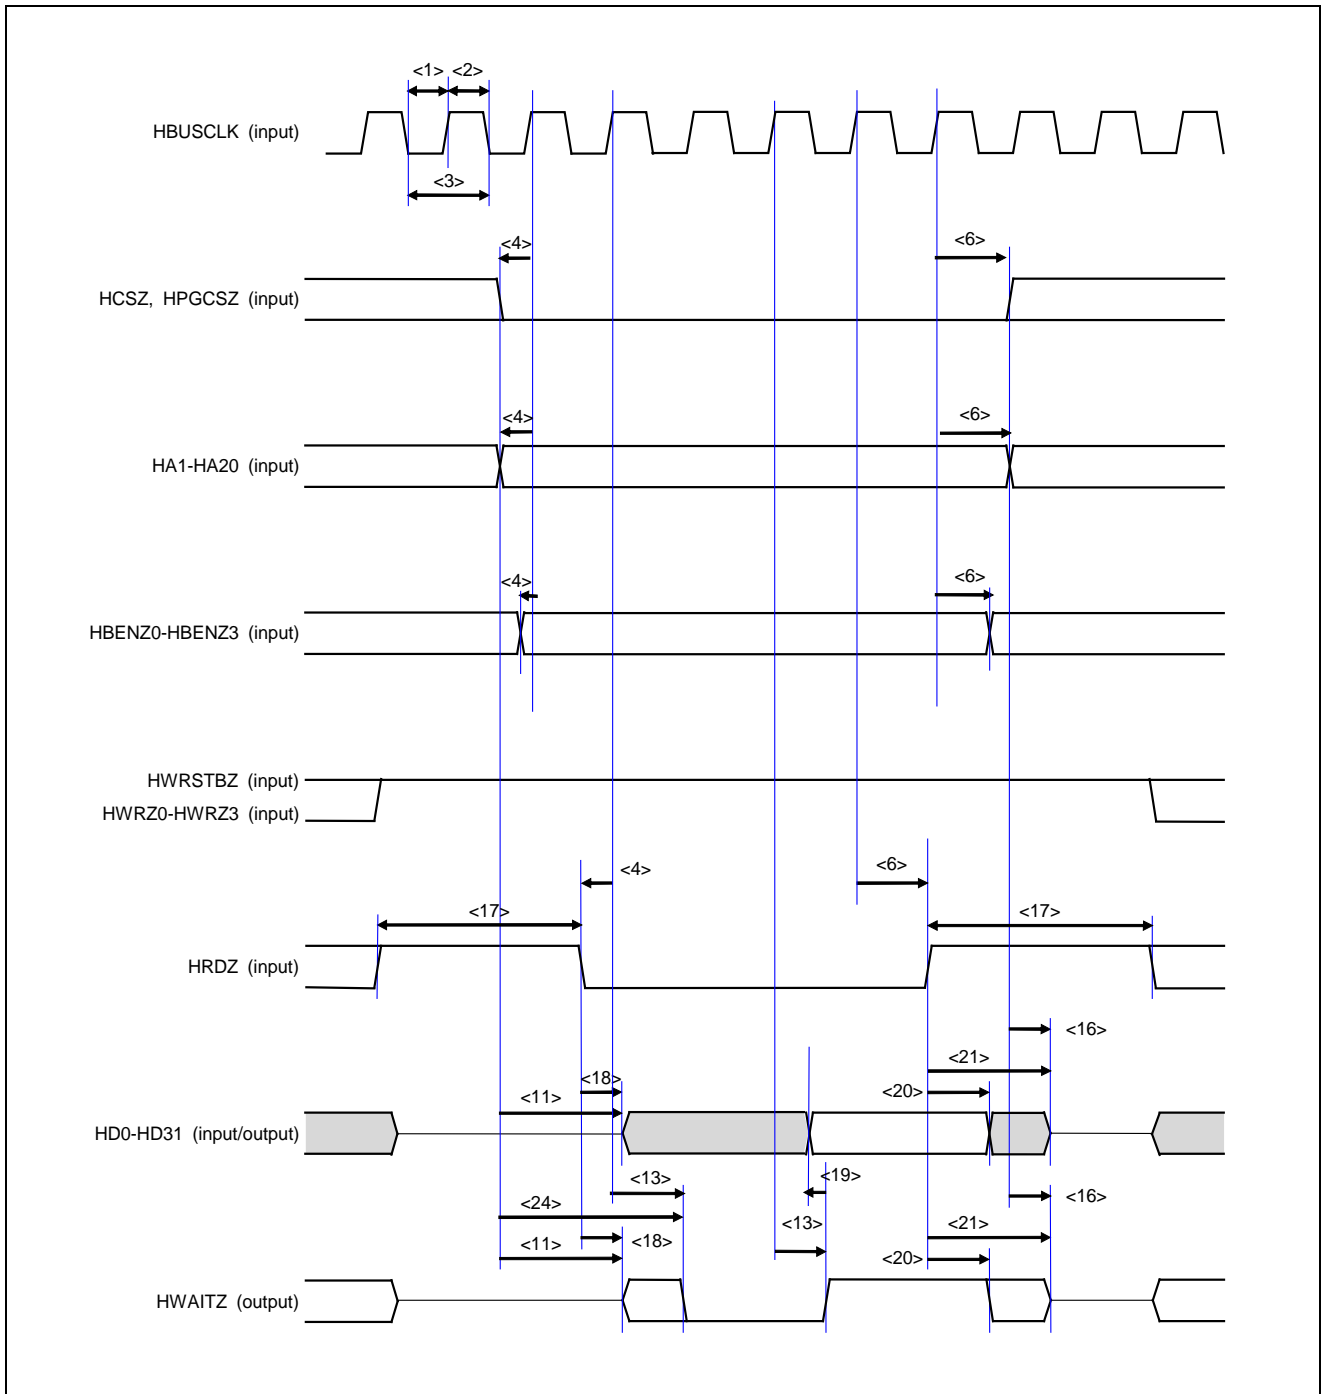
<1> <2>

HBUSCLK (input)

<3>

<4>

<6>

HCSZ, HPGCSZ (input)

<4>

<6>

HA1-HA20 (input)

<4>

<6>

HBENZ0-HBENZ3 (input)

HWRSTBZ (input)
HWRZ0-HWRZ3 (input)

<4>

<6>

<17>

<17>

HRDZ (input)

<16>

<21>

<18>

<20>

<11>

HD0-HD31 (input/output)

<13>

<19>

<16>

<24>

<13>

<21>

<11>

<18>

<20>

HWAITZ (output)